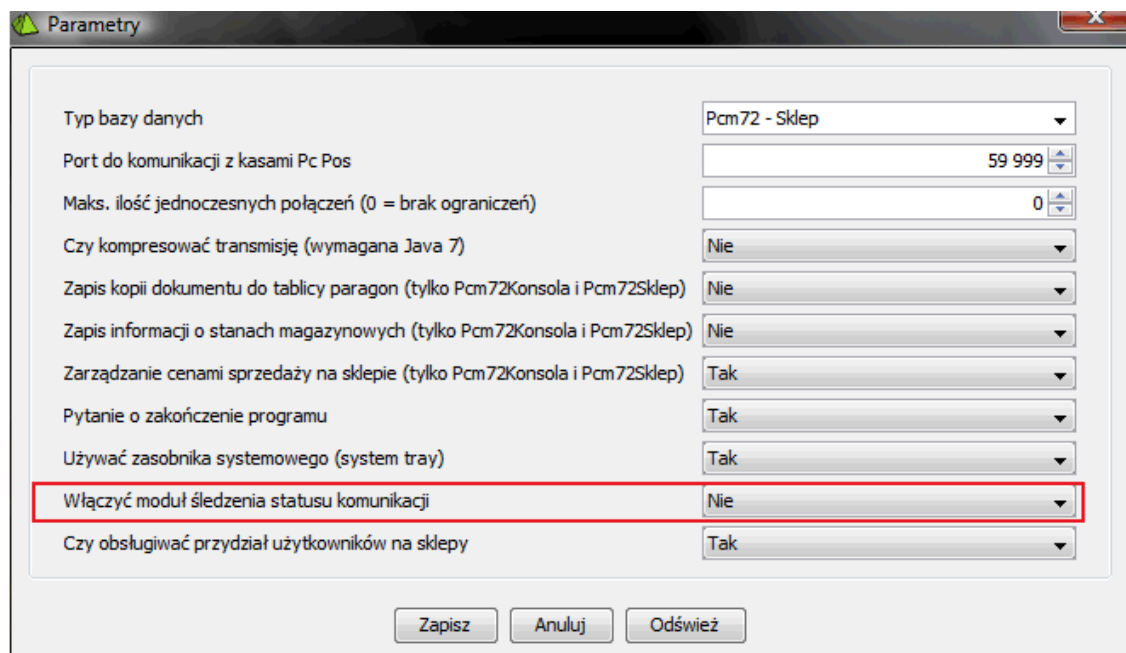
Parametry

| | |
|---|---|
| Typ bazy danych | Pcm72 - Sklep |
| Port do komunikacji z kasami Pc Pos | 59 999 |
| Maks. ilość jednoczesnych połączeń (0 = brak ograniczeń) | 0 |
| Czy kompresować transmisję (wymagana Java 7) | Nie |
| Zapis kopii dokumentu do tablicy paragon (tylko Pcm72Konsola i Pcm72Sklep) | Nie |
| Zapis informacji o stanach magazynowych (tylko Pcm72Konsola i Pcm72Sklep) | Nie |
| Zarządzanie cenami sprzedaży na sklepie (tylko Pcm72Konsola i Pcm72Sklep) | Tak |
| Pytanie o zakończenie programu | Tak |
| Używać zasobnika systemowego (system tray) | Tak |
| Włączyć moduł śledzenia statusu komunikacji | Nie |
| Czy obsługiwać przydział użytkowników na sklepy | Tak |

Zapisz Anuluj Odśwież